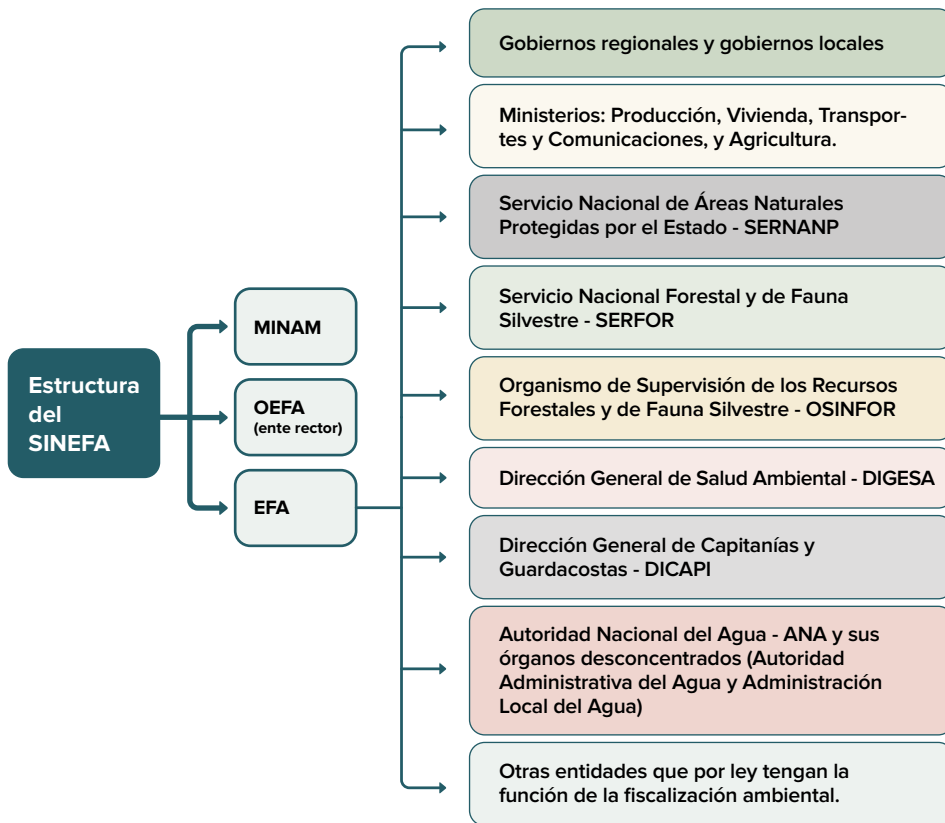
Estructura del SINEFA

MINAM

OEFA
(ente rector)

EFA

Gobiernos regionales y gobiernos locales

Ministerios: Producción, Vivienda, Transportes y Comunicaciones, y Agricultura.

Servicio Nacional de Áreas Naturales Protegidas por el Estado - SERNANP

Servicio Nacional Forestal y de Fauna Silvestre - SERFOR

Organismo de Supervisión de los Recursos Forestales y de Fauna Silvestre - OSINFOR

Dirección General de Salud Ambiental - DIGESA

Dirección General de Capitanías y Guardacostas - DICAPI

Autoridad Nacional del Agua - ANA y sus órganos desconcentrados (Autoridad Administrativa del Agua y Administración Local del Agua)

Otras entidades que por ley tengan la función de la fiscalización ambiental.